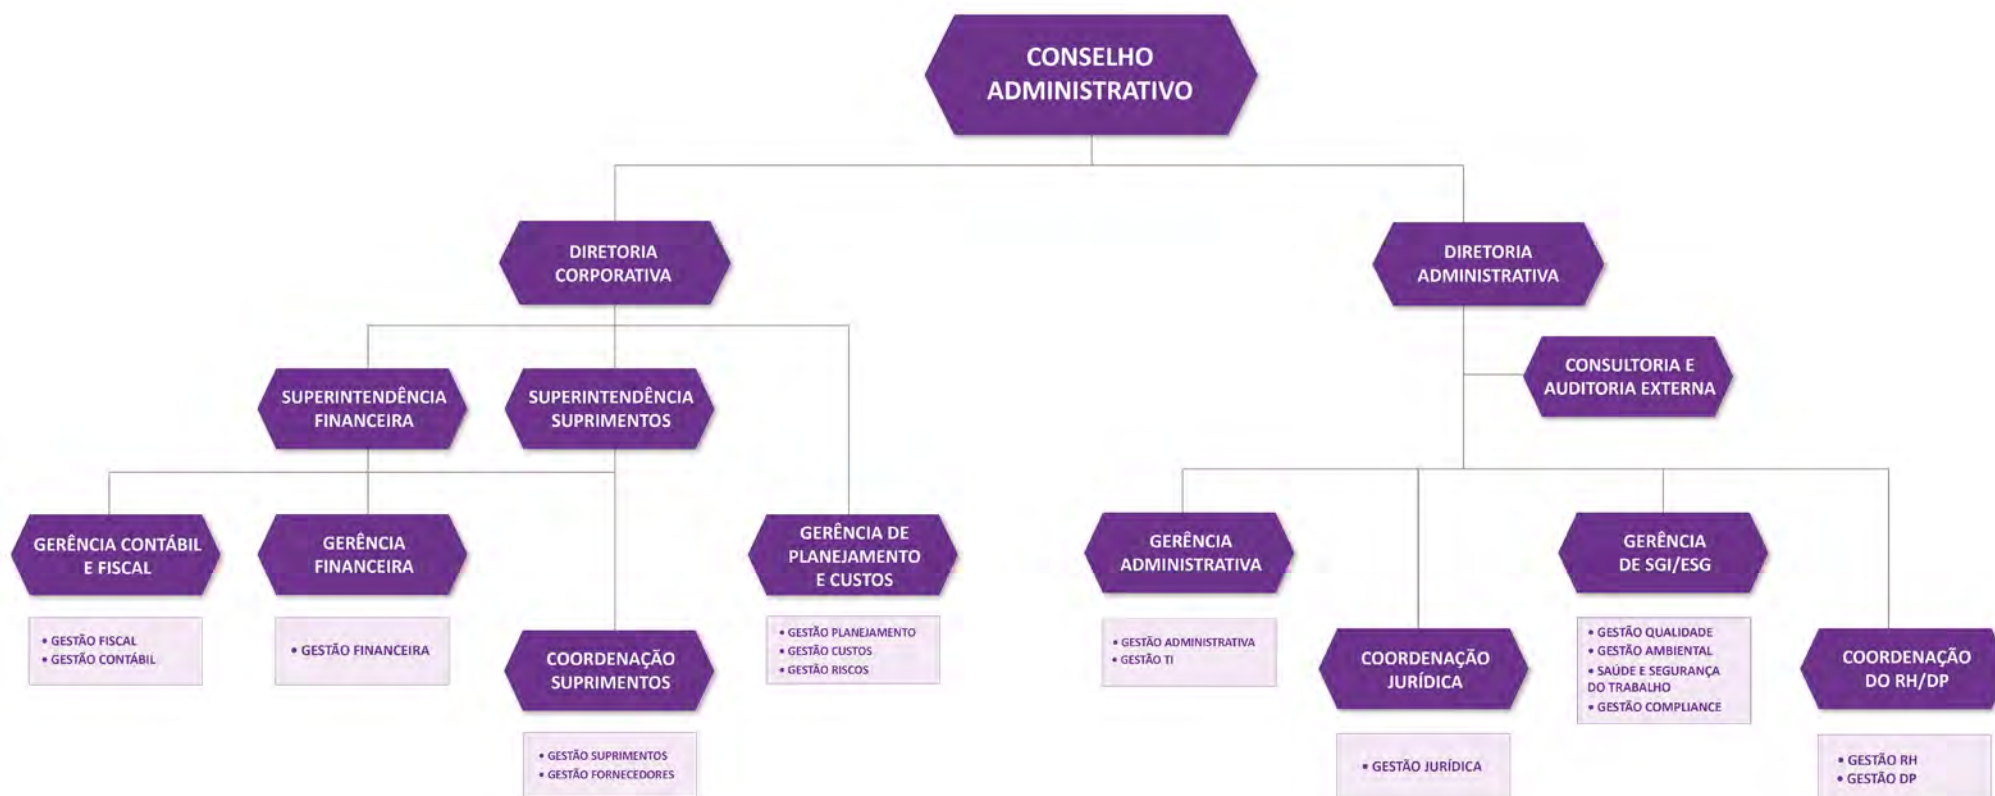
CONSELHO ADMINISTRATIVO

DIRETORIA CORPORATIVA

DIRETORIA ADMINISTRATIVA

SUPERINTENDÊNCIA FINANCEIRA

SUPERINTENDÊNCIA SUPRIMENTOS

CONSULTORIA E AUDITORIA EXTERNA

GERÊNCIA CONTÁBIL E FISCAL

• GESTÃO FISCAL
• GESTÃO CONTÁBIL

GERÊNCIA FINANCEIRA

• GESTÃO FINANCEIRA

COORDENAÇÃO SUPRIMENTOS

• GESTÃO SUPRIMENTOS
• GESTÃO FORNECEDORES

GERÊNCIA DE PLANEJAMENTO E CUSTOS

• GESTÃO PLANEJAMENTO
• GESTÃO CUSTOS
• GESTÃO RISCOS

GERÊNCIA ADMINISTRATIVA

• GESTÃO ADMINISTRATIVA
• GESTÃO TI

COORDENAÇÃO JURÍDICA

• GESTÃO JURÍDICA

GERÊNCIA DE SGI/ESG

• GESTÃO QUALIDADE
• GESTÃO AMBIENTAL
• SAÚDE E SEGURANÇA DO TRABALHO
• GESTÃO COMPLIANCE

COORDENAÇÃO DO RH/DP

• GESTÃO RH
• GESTÃO DP